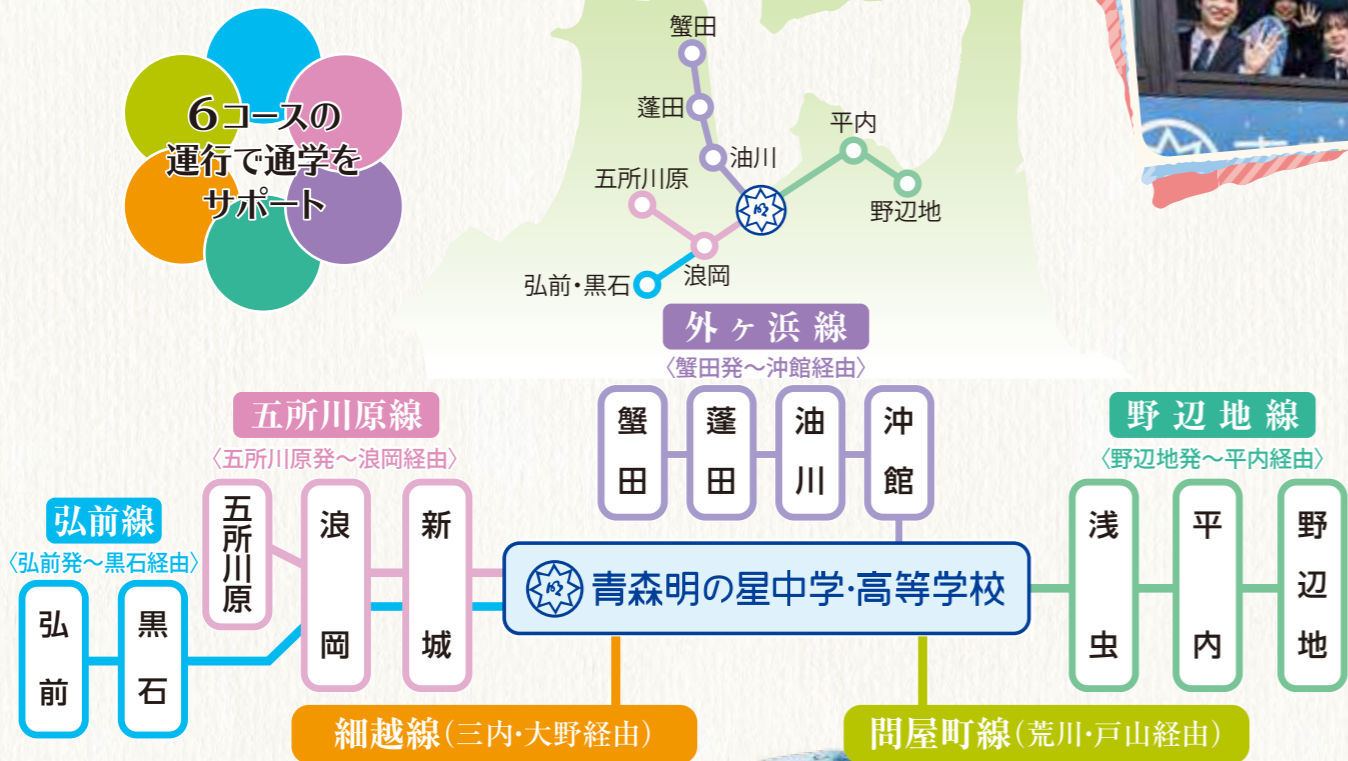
6コースの
運行で通学を
サポート

蟹田
蓬田
油川
平内
五所川原
野辺地
浪岡
弘前・黒石

外ヶ浜線
〈蟹田発〜沖館経由〉

蟹田
蓬田
油川
沖館

五所川原線
〈五所川原発〜浪岡経由〉

五所川原
浪岡
新城

野辺地線
〈野辺地発〜平内経由〉

浅虫
平内
野辺地

弘前線
〈弘前発〜黒石経由〉

弘前
黒石

青森明の星中学・高等学校

細越線（三内・大野経由）

問屋町線（荒川・戸山経由）